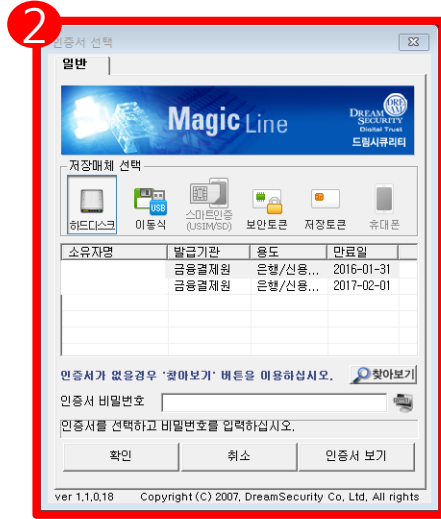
2
인증서 선택

일반

Magic Line

DREAM SECURITY Digital Trust
드림시큐리티

저장매체 선택

하드디스크 이동식 스마트인증 (USIM/SD) 보안토큰 저장토큰 휴대폰

| 소유자명 | 발급기관 | 용도 | 만료일 |
|---|---|---|---|
| | 금융결제원 | 은행/신용... | 2016-01-31 |
| | 금융결제원 | 은행/신용... | 2017-02-01 |

인증서가 없을경우 '찾아보기' 버튼을 이용하십시오.

찾아보기

인증서 비밀번호

인증서를 선택하고 비밀번호를 입력하십시오.

확인 취소 인증서 보기

ver 1,1,0,18 Copyright (C) 2007, DreamSecurity Co, Ltd, All rights